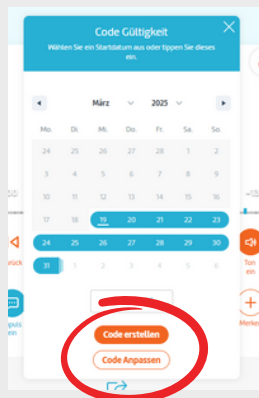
Code Gültigkeit

Wählen Sie ein Startdatum aus oder tippen Sie dieses ein.

März 2025

| Mo. | Di. | Mi. | Do. | Fr. | Sa. | So. |
|---|---|---|---|---|---|---|
| 24 | 25 | 26 | 27 | 28 | 1 | 2 |
| 3 | 4 | 5 | 6 | 7 | 8 | 9 |
| 10 | 11 | 12 | 13 | 14 | 15 | 16 |
| 17 | 18 | 19 | 20 | 21 | 22 | 23 |
| 24 | 25 | 26 | 27 | 28 | 29 | 30 |
| 31 | 1 | 2 | 3 | 4 | 5 | 6 |

Code erstellen

Code Anpassen

ück

Ton ein

Merke

puls en